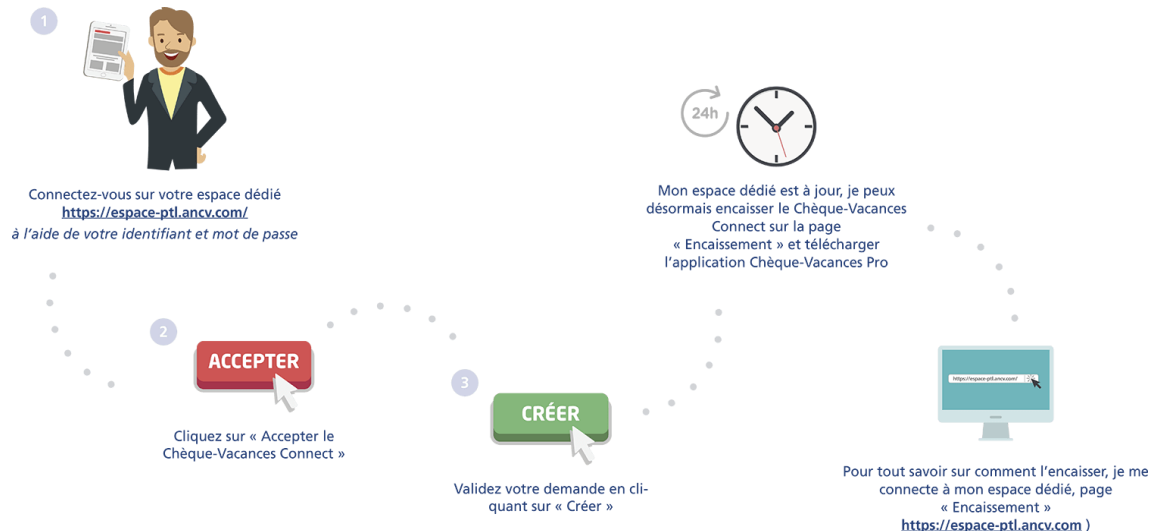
1

Connectez-vous sur votre espace dédié
https://espace-ptl.ancv.com/
à l'aide de votre identifiant et mot de passe

2

ACCEPTER

Cliquez sur « Accepter le Chèque-Vacances Connect »

3

CRÉER

Validez votre demande en cliquant sur « Créer »

24h

Mon espace dédié est à jour, je peux désormais encaisser le Chèque-Vacances Connect sur la page « Encaissement » et télécharger l'application Chèque-Vacances Pro

https://espace-ptl.ancv.com/

Pour tout savoir sur comment l'encaisser, je me connecte à mon espace dédié, page « Encaissement »
https://espace-ptl.ancv.com )